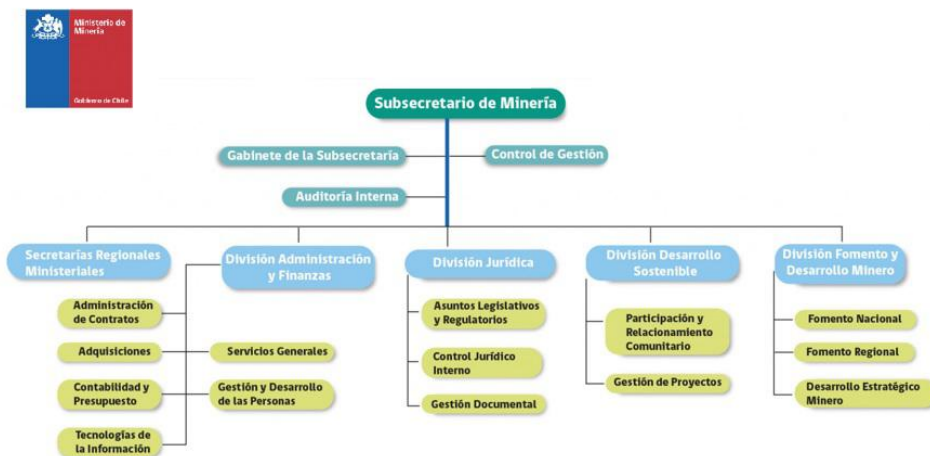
Ministerio de Minería

Gobierno de Chile

Subsecretario de Minería

Gabinete de la Subsecretaría

Control de Gestión

Auditoría Interna

Secretarías Regionales Ministeriales

División Administración y Finanzas

Administración de Contratos

Adquisiciones

Servicios Generales

Contabilidad y Presupuesto

Gestión y Desarrollo de las Personas

Tecnologías de la Información

División Jurídica

Asuntos Legislativos y Regulatorios

Control Jurídico Interno

Gestión Documental

División Desarrollo Sostenible

Participación y Relacionamiento Comunitario

Gestión de Proyectos

División Fomento y Desarrollo Minero

Fomento Nacional

Fomento Regional

Desarrollo Estratégico Minero